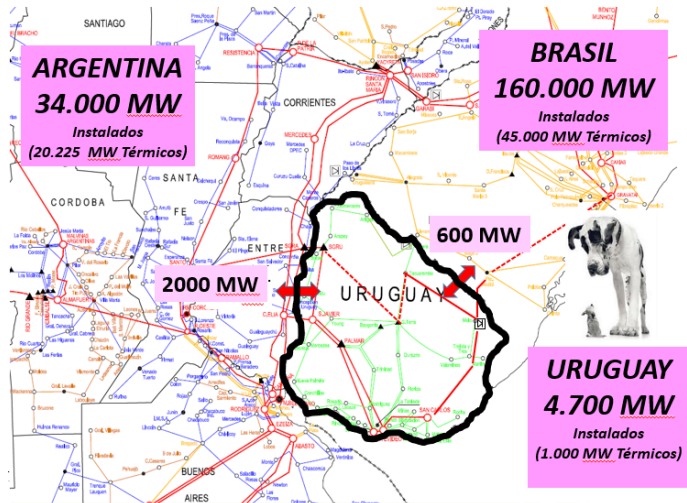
ARGENTINA
34.000 MW
Instalados
(20.225 MW Térmicos)

BRASIL
160.000 MW
Instalados
(45.000 MW Térmicos)

600 MW

2000 MW

URUGUAY

URUGUAY
4.700 MW
Instalados
(1.000 MW Térmicos)

SANTIAGO
CORRIENTES
SANTA
FE
ENTRE
CORDOBA
BUENOS
AIRES
RESISTENCIA
MERCEDES
ROMANO
SAN BORJA
ALMAFUERTE
SALTO GRANDE
RODRIGUEZ
EZEIZA
PALMAR
SAN CARLOS